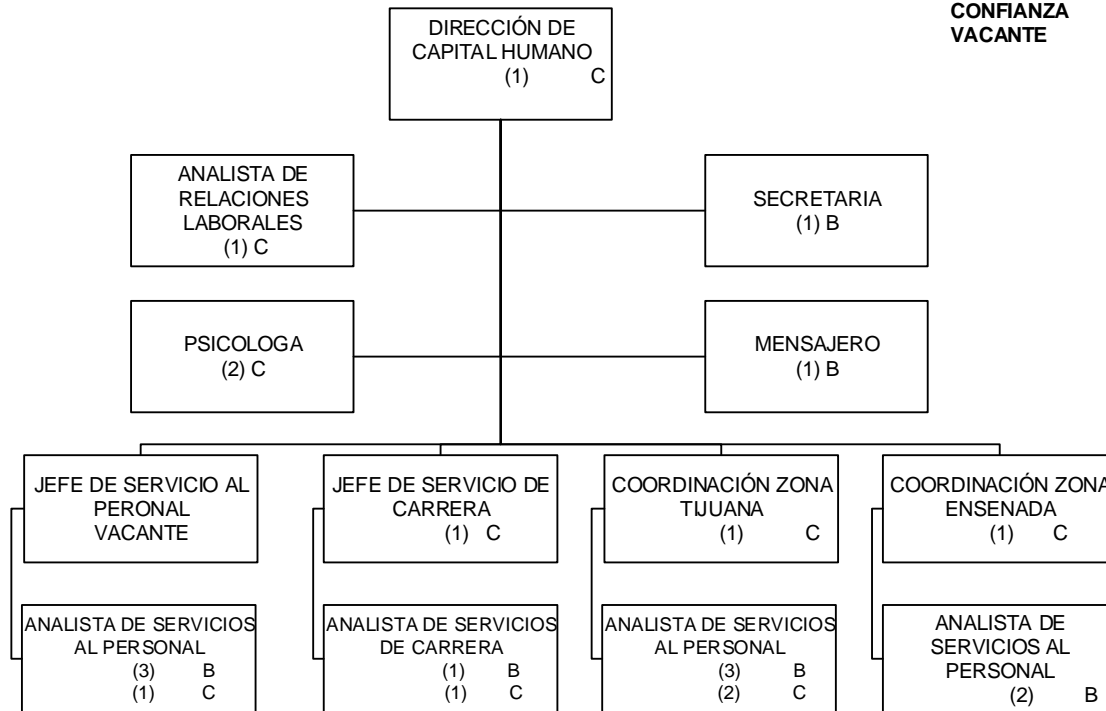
CONFIANZA
VACANTE

DIRECCIÓN DE CAPITAL HUMANO
(1) C

ANALISTA DE RELACIONES LABORALES
(1) C

SECRETARIA
(1) B

PSICOLOGA
(2) C

MENSAJERO
(1) B

JEFE DE SERVICIO AL PERONAL
VACANTE

JEFE DE SERVICIO DE CARRERA
(1) C

COORDINACIÓN ZONA TIJUANA
(1) C

COORDINACIÓN ZONA ENSENADA
(1) C

ANALISTA DE SERVICIOS AL PERSONAL
(3) B
(1) C

ANALISTA DE SERVICIOS DE CARRERA
(1) B
(1) C

ANALISTA DE SERVICIOS AL PERSONAL
(3) B
(2) C

ANALISTA DE SERVICIOS AL PERSONAL
(2) B